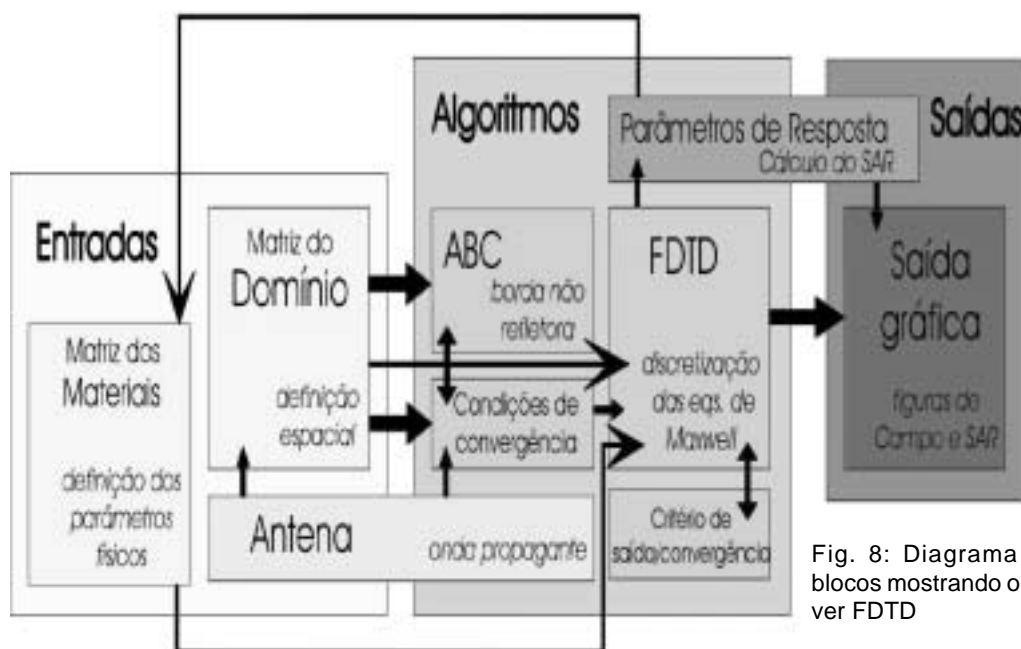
Algoritmos

Parâmetros de Resposta
Cálculo do SAR

Saídas

Entradas

Matriz do
Domínio

definição
espacial

ABC
borda não
refletora

Condições de
convergência

FDTD

discretização
das eqs. de
Maxwell

Saída
gráfica

figuras do
Campo e SAR

Matriz dos
Materiais

definição dos
parâmetros
físicos

Antena
onda propagante

Critério de
saída/convergência

Fig. 8: Diagrama
blocos mostrando o
ver FDTD